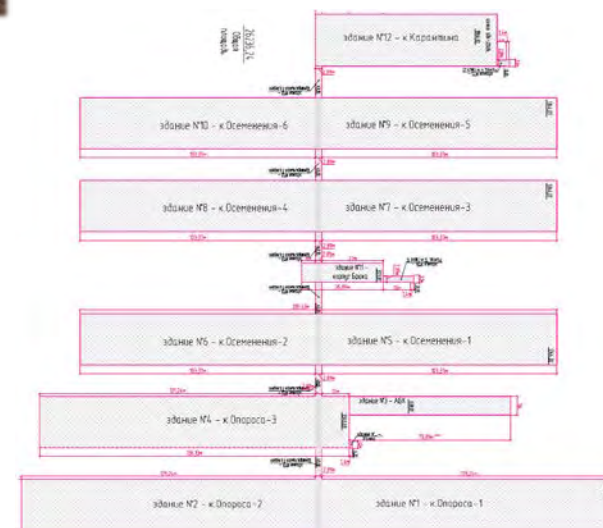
здание №12 – к.Карантина

здание №10 – к.Осеменения-6

здание №9 – к.Осеменения-5

здание №8 – к.Осеменения-4

здание №7 – к.Осеменения-3

здание №11 – корпус Брака

здание №6 – к.Осеменения-2

здание №5 – к.Осеменения-1

здание №4 – к.Опороса-3

здание №3 – АБК

здание №2 – к.Опороса-2

здание №1 – к.Опороса-1

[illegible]